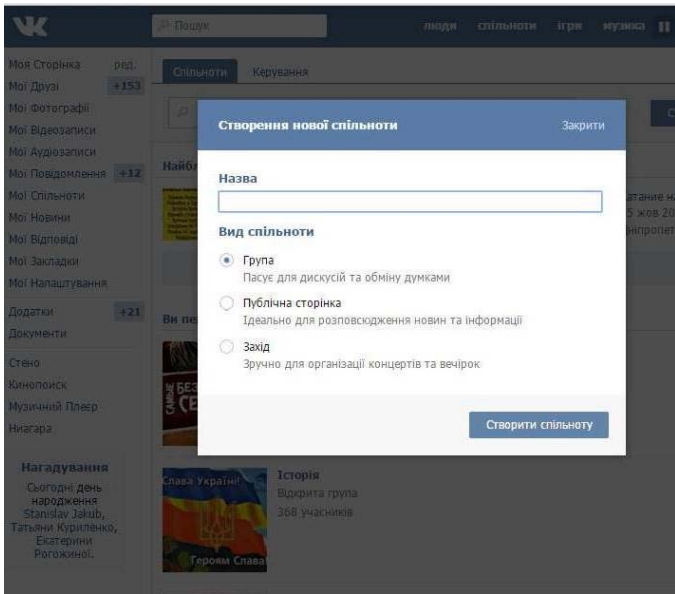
Пошук
люди спільноти ігри музика

Моя Сторінка ред.
Мої Друзі +153
Мої Фотографії
Мої Відеозаписи
Мої Аудіозаписи
Мої Повідомлення +12
Мої Спільноти
Мої Новини
Мої Відповіді
Мої Закладки
Мої Налаштування
Додатки +21
Документи
Стено
Кинопоиск
Музичний Плеєр
Ниагара

Нагадування
Сьогодні день народження Stanislav Jakub, Тетяни Куриленко, Екатерини Рогожиної.

Спільноти Керування

Найб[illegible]

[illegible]атание н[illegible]
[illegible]5 жов 20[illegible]
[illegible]ніпропет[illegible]

Ви пе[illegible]

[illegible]БЕЗ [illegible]СЕ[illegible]

Слава Україні!
Героям Слава
Історія
Відкрита група
368 учасників

Створення нової спільноти
Закрити

Назва

Вид спільноти

Група
Пасує для дискусій та обміну думками

Публічна сторінка
Ідеально для розповсюдження новин та інформації

Захід
Зручно для організації концертів та вечірок

Створити спільноту